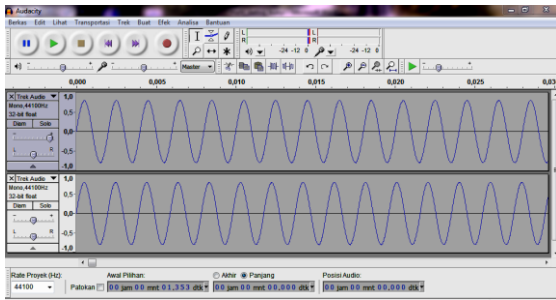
Audacity

Berkas Edit Lihat Transportasi Trek Buat Efek Analisa Bantuan

L
R
-24 -12 0
-24 -12 0

Master

0,000 0,005 0,010 0,015 0,020 0,025 0,03

X Trek Audio
Mono, 44100Hz
32-bit float
Diam Solo
L R
1,0
0,5
0,0
-0,5
-1,0

X Trek Audio
Mono, 44100Hz
32-bit float
Diam Solo
L R
1,0
0,5
0,0
-0,5
-1,0

Rate Proyek (Hz):
44100
Awal Pilihan:
Patokan
00 jam 00 mnt 01,353 dtk
Akhir
Panjang
00 jam 00 mnt 00,000 dtk
Posisi Audio:
00 jam 00 mnt 00,000 dtk